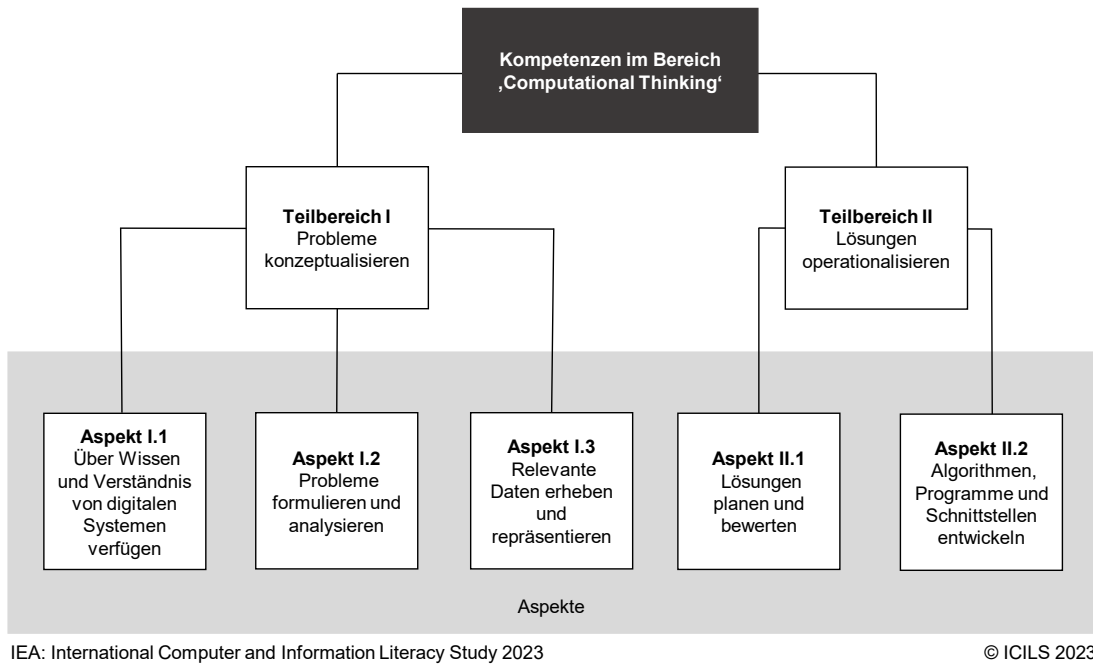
Kompetenzen im Bereich ‚Computational Thinking‘

Teilbereich I
Probleme konzeptualisieren

Teilbereich II
Lösungen operationalisieren

Aspekt I.1
Über Wissen und Verständnis von digitalen Systemen verfügen

Aspekt I.2
Probleme formulieren und analysieren

Aspekt I.3
Relevante Daten erheben und repräsentieren

Aspekt II.1
Lösungen planen und bewerten

Aspekt II.2
Algorithmen, Programme und Schnittstellen entwickeln

Aspekte

IEA: International Computer and Information Literacy Study 2023

© ICILS 2023